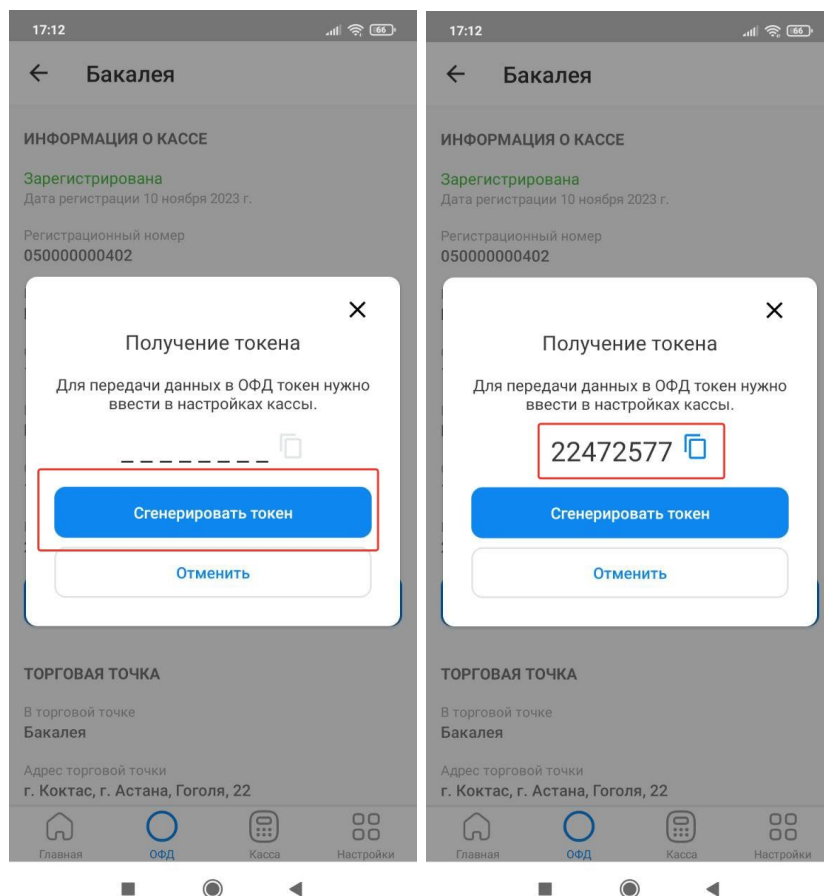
17:12

Бакалея

ИНФОРМАЦИЯ О КАССЕ

Зарегистрирована
Дата регистрации 10 ноября 2023 г.

Регистрационный номер
050000000402

Получение токена

Для передачи данных в ОФД токен нужно ввести в настройках кассы.

_ _ _ _ _ _ _ _

Сгенерировать токен

Отменить

ТОРГОВАЯ ТОЧКА

В торговой точке
Бакалея

Адрес торговой точки
г. Коктас, г. Астана, Гоголя, 22

Главная ОФД Касса Настройки

17:12

Бакалея

ИНФОРМАЦИЯ О КАССЕ

Зарегистрирована
Дата регистрации 10 ноября 2023 г.

Регистрационный номер
050000000402

Получение токена

Для передачи данных в ОФД токен нужно ввести в настройках кассы.

22472577

Сгенерировать токен

Отменить

ТОРГОВАЯ ТОЧКА

В торговой точке
Бакалея

Адрес торговой точки
г. Коктас, г. Астана, Гоголя, 22

Главная ОФД Касса Настройки